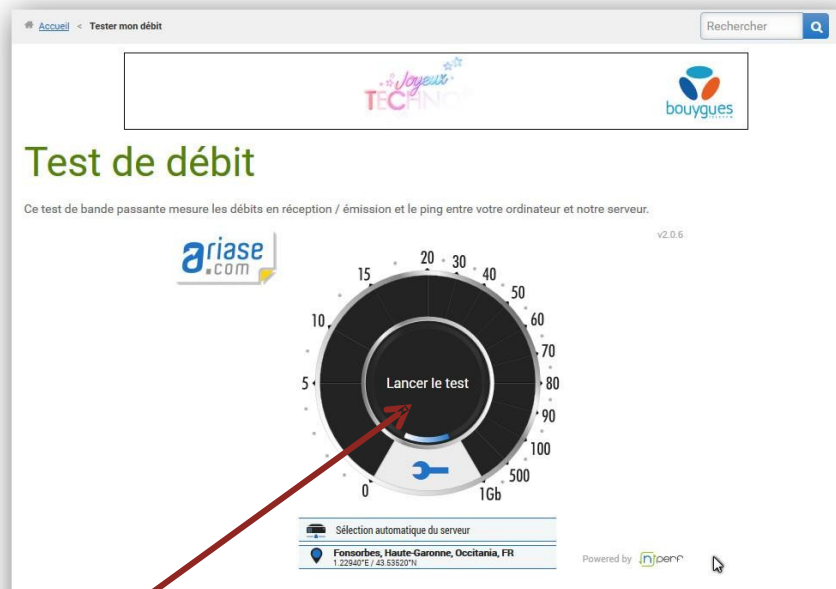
Accueil < Tester mon débit

Rechercher

Joyeux TECHNO

bouygues

Test de débit

Ce test de bande passante mesure les débits en réception / émission et le ping entre votre ordinateur et notre serveur.

v2.0.6

ariase.com

20 30 40 50 60 70 80 90 100 500 1Gb 15 10 5 0

Lancer le test

Sélection automatique du serveur

Fonsorbes, Haute-Garonne, Occitania, FR
1.22940°E / 43.53520°N

Powered by nperf